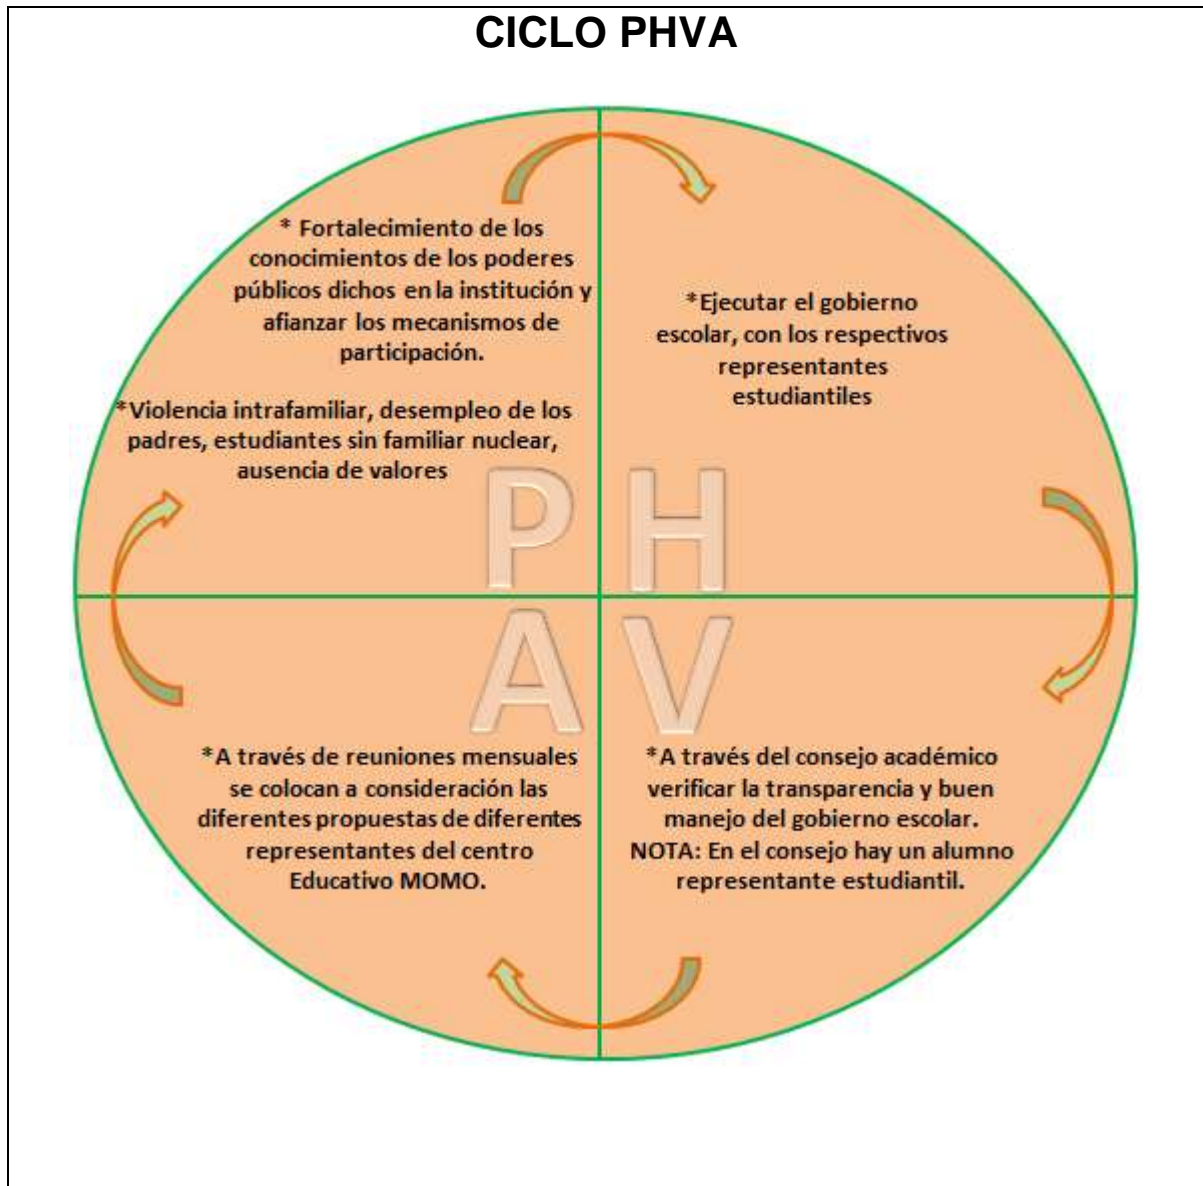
CICLO PHVA

* Fortalecimiento de los conocimientos de los poderes públicos dichos en la institución y afianzar los mecanismos de participación.

*Violencia intrafamiliar, desempleo de los padres, estudiantes sin familiar nuclear, ausencia de valores

*Ejecutar el gobierno escolar, con los respectivos representantes estudiantiles

P H
A V

*A través de reuniones mensuales se colocan a consideración las diferentes propuestas de diferentes representantes del centro Educativo MOMO.

*A través del consejo académico verificar la transparencia y buen manejo del gobierno escolar. NOTA: En el consejo hay un alumno representante estudiantil.